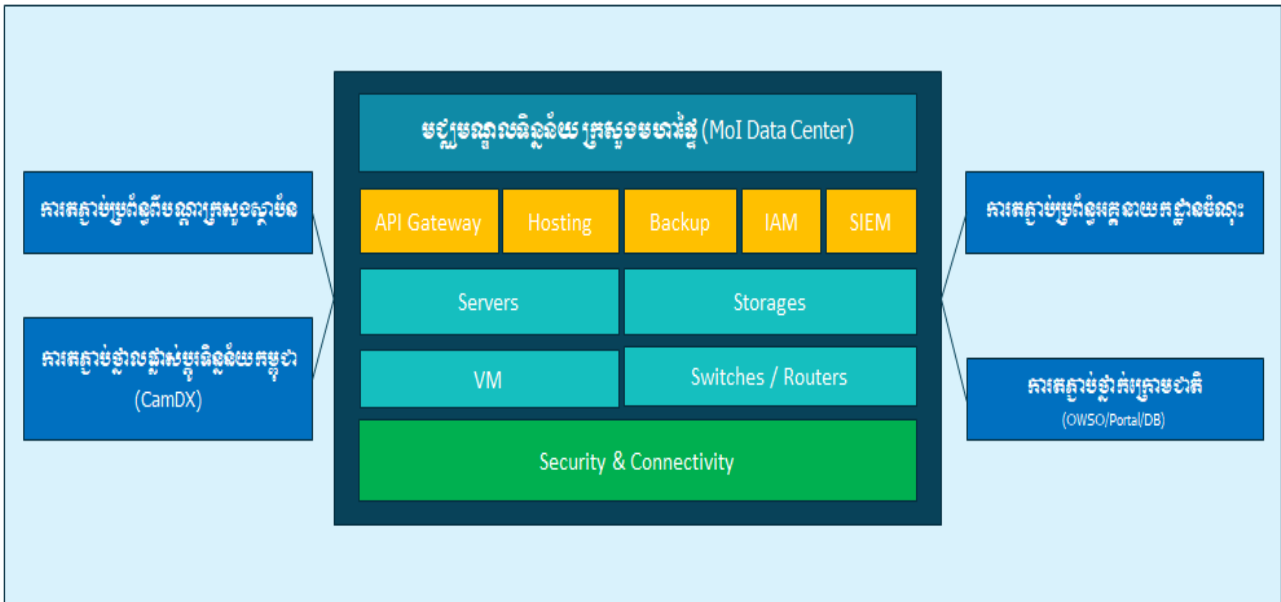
មជ្ឈមណ្ឌលទិន្នន័យ ក្រសួងមហាផ្ទៃ (MoI Data Center)

ការតភ្ជាប់ប្រព័ន្ធរបស់ក្រសួងស្ថាប័ន

API Gateway
Hosting
Backup
IAM
SIEM

ការតភ្ជាប់ប្រព័ន្ធអគ្គនាយកដ្ឋានចំណុះ

Servers
Storages

ការតភ្ជាប់ថ្នាលផ្លាស់ប្តូរទិន្នន័យកម្ពុជា (CamDX)

VM
Switches / Routers

ការតភ្ជាប់ថ្នាក់ក្រោមជាតិ (OWSO/Portal/DB)

Security & Connectivity